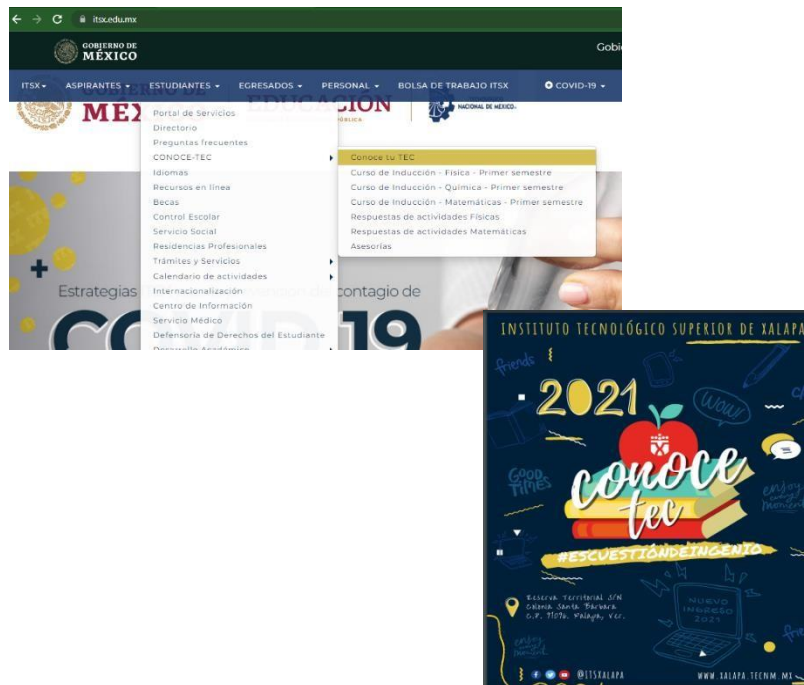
itsx.edu.mx

GOBIERNO DE MÉXICO

Gobi

ITSX ▾ ASPIRANTES ▾ ESTUDIANTES ▾ EGRESADOS ▾ PERSONAL ▾ BOLSA DE TRABAJO ITSX COVID-19 ▾

MÉX EDUCACIÓN PÚBLICA NACIONAL DE MÉXICO

Portal de Servicios
Directorio
Preguntas frecuentes
CONOCE-TEC
Idiomas
Recursos en línea
Becas
Control Escolar
Servicio Social
Residencias Profesionales
Trámites y Servicios
Calendario de actividades
Internacionalización
Centro de Información
Servicio Médico
Defensoría de Derechos del Estudiante
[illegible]

Conoce tu TEC
Curso de Inducción - Física - Primer semestre
Curso de Inducción - Química - Primer semestre
Curso de Inducción - Matemáticas - Primer semestre
Respuestas de actividades Físicas
Respuestas de actividades Matemáticas
Asesorías

Estrategias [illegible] contagio de
COVID 19

INSTITUTO TECNOLÓGICO SUPERIOR DE XALAPA

friends
2021
WOW
GOOD TIMES
enjoy every moment
conoce tec
#ESCUESTIÓNDEINGENIO
Reserva Territorial S/N Colonia Santa Bárbara C.P. 91096. Xalapa, Ver.
NUEVO INGRESO 2021
enjoy
fre
@ITSXALAPA
WWW.XALAPA.TECNM.MX